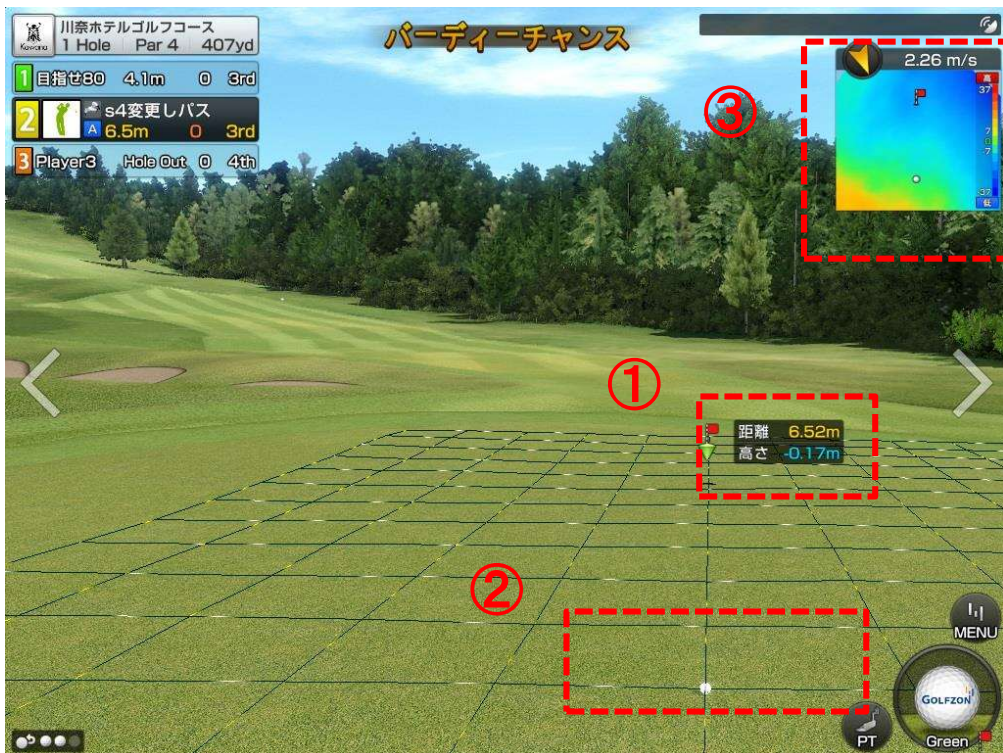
Kawana 川奈ホテルゴルフコース
1 Hole | Par 4 | 407yd

パーディーチャンス

1 目指せ80 4.1m 0 3rd
2 s4変更しパス
A 6.5m 0 3rd
3 Player3 Hole Out 0 4th

2.26 m/s
高
37
7
0
7
37
低

③

①

距離 6.52m
高さ -0.17m

②

MENU

GOLFZON

PT

Green